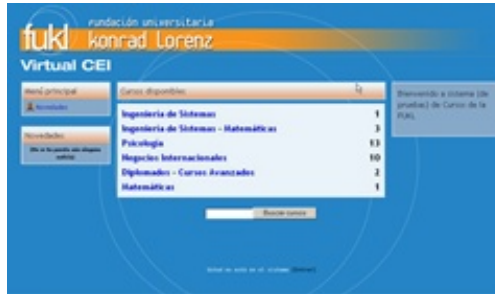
fukl fundación universitaria konrad lorenz

Virtual CEI

Menú principal

Novedades

Novedades

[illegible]

Cursos disponibles

| | |
|---|---|
| Ingeniería de Sistemas | 1 |
| Ingeniería de Sistemas - Matemáticas | 3 |
| Psicología | 13 |
| Negocios Internacionales | 10 |
| Diplomados - Cursos Avanzados | 2 |
| Matemáticas | 1 |

Buscar cursos

Bienvenido a sistema (de pruebas) de Cursos de la FUKL

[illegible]